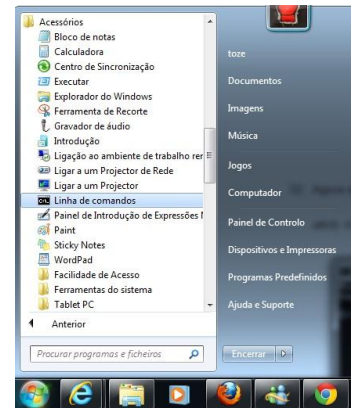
Acessórios
Bloco de notas
Calculadora
Centro de Sincronização
Executar
Explorador do Windows
Ferramenta de Recorte
Gravador de áudio
Introdução
Ligação ao ambiente de trabalho rer
Ligar a um Projector de Rede
Ligar a um Projector
Linha de comandos
Painel de Introdução de Expressões l
Paint
Sticky Notes
WordPad
Facilidade de Acesso
Ferramentas do sistema
Tablet PC
Anterior
Procurar programas e ficheiros

toze
Documentos
Imagens
Música
Jogos
Computador
Painel de Controlo
Dispositivos e Impressoras
Programas Predefinidos
Ajuda e Suporte
Encerrar